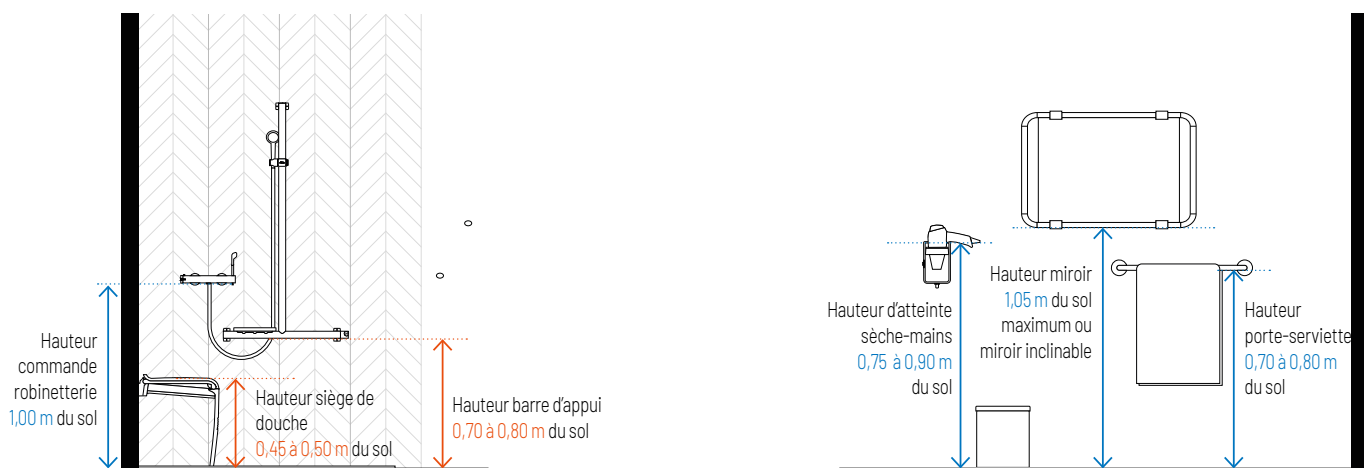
Hauteur commande robinetterie 1,00 m du sol

Hauteur siège de douche 0,45 à 0,50 m du sol

Hauteur barre d'appui 0,70 à 0,80 m du sol

Hauteur d'atteinte sèche-mains 0,75 à 0,90 m du sol

Hauteur miroir 1,05 m du sol maximum ou miroir inclinable

Hauteur porte-serviette 0,70 à 0,80 m du sol